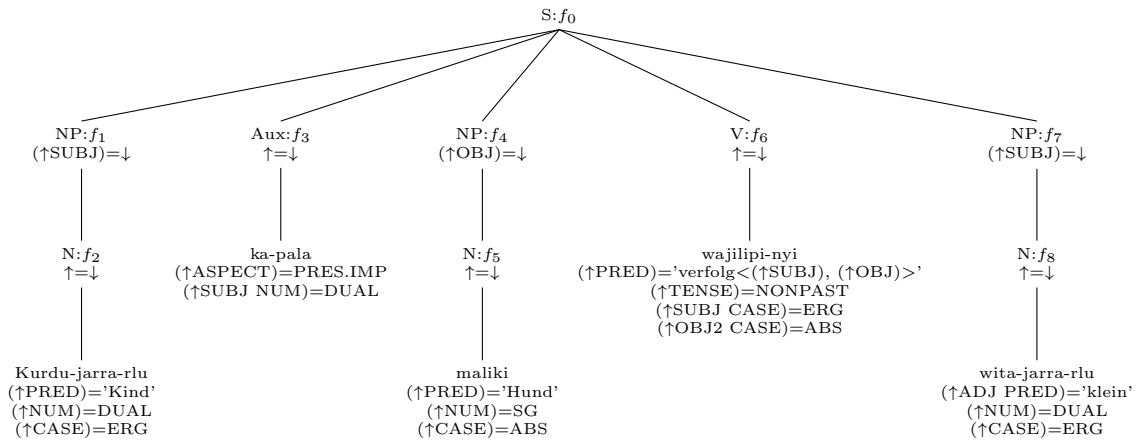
S:$f_0$

NP:$f_1$
(↑SUBJ)=↓

Aux:$f_3$
↑=↓

NP:$f_4$
(↑OBJ)=↓

V:$f_6$
↑=↓

NP:$f_7$
(↑SUBJ)=↓

N:$f_2$
↑=↓

ka-pala
(↑ASPECT)=PRES.IMP
(↑SUBJ NUM)=DUAL

N:$f_5$
↑=↓

wajilipi-nyi
(↑PRED)='verfolg<(↑SUBJ), (↑OBJ)>'
(↑TENSE)=NONPAST
(↑SUBJ CASE)=ERG
(↑OBJ2 CASE)=ABS

N:$f_8$
↑=↓

Kurdu-jarra-rlu
(↑PRED)='Kind'
(↑NUM)=DUAL
(↑CASE)=ERG

maliki
(↑PRED)='Hund'
(↑NUM)=SG
(↑CASE)=ABS

wita-jarra-rlu
(↑ADJ PRED)='klein'
(↑NUM)=DUAL
(↑CASE)=ERG